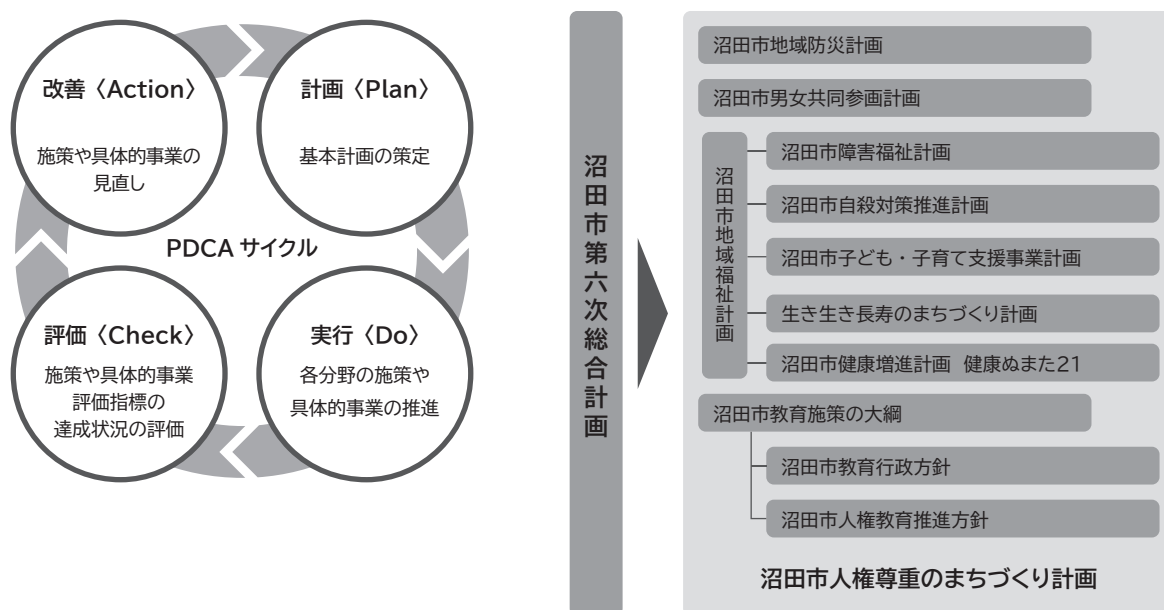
改善〈Action〉

施策や具体的事業の見直し

計画〈Plan〉

基本計画の策定

PDCA サイクル

評価〈Check〉

施策や具体的事業評価指標の達成状況の評価

実行〈Do〉

各分野の施策や具体的事業の推進

沼田市第六次総合計画

沼田市地域防災計画

沼田市男女共同参画計画

沼田市地域福祉計画

沼田市障害福祉計画

沼田市自殺対策推進計画

沼田市子ども・子育て支援事業計画

生き生き長寿のまちづくり計画

沼田市健康増進計画　健康ぬまた21

沼田市教育施策の大綱

沼田市教育行政方針

沼田市人権教育推進方針

沼田市人権尊重のまちづくり計画